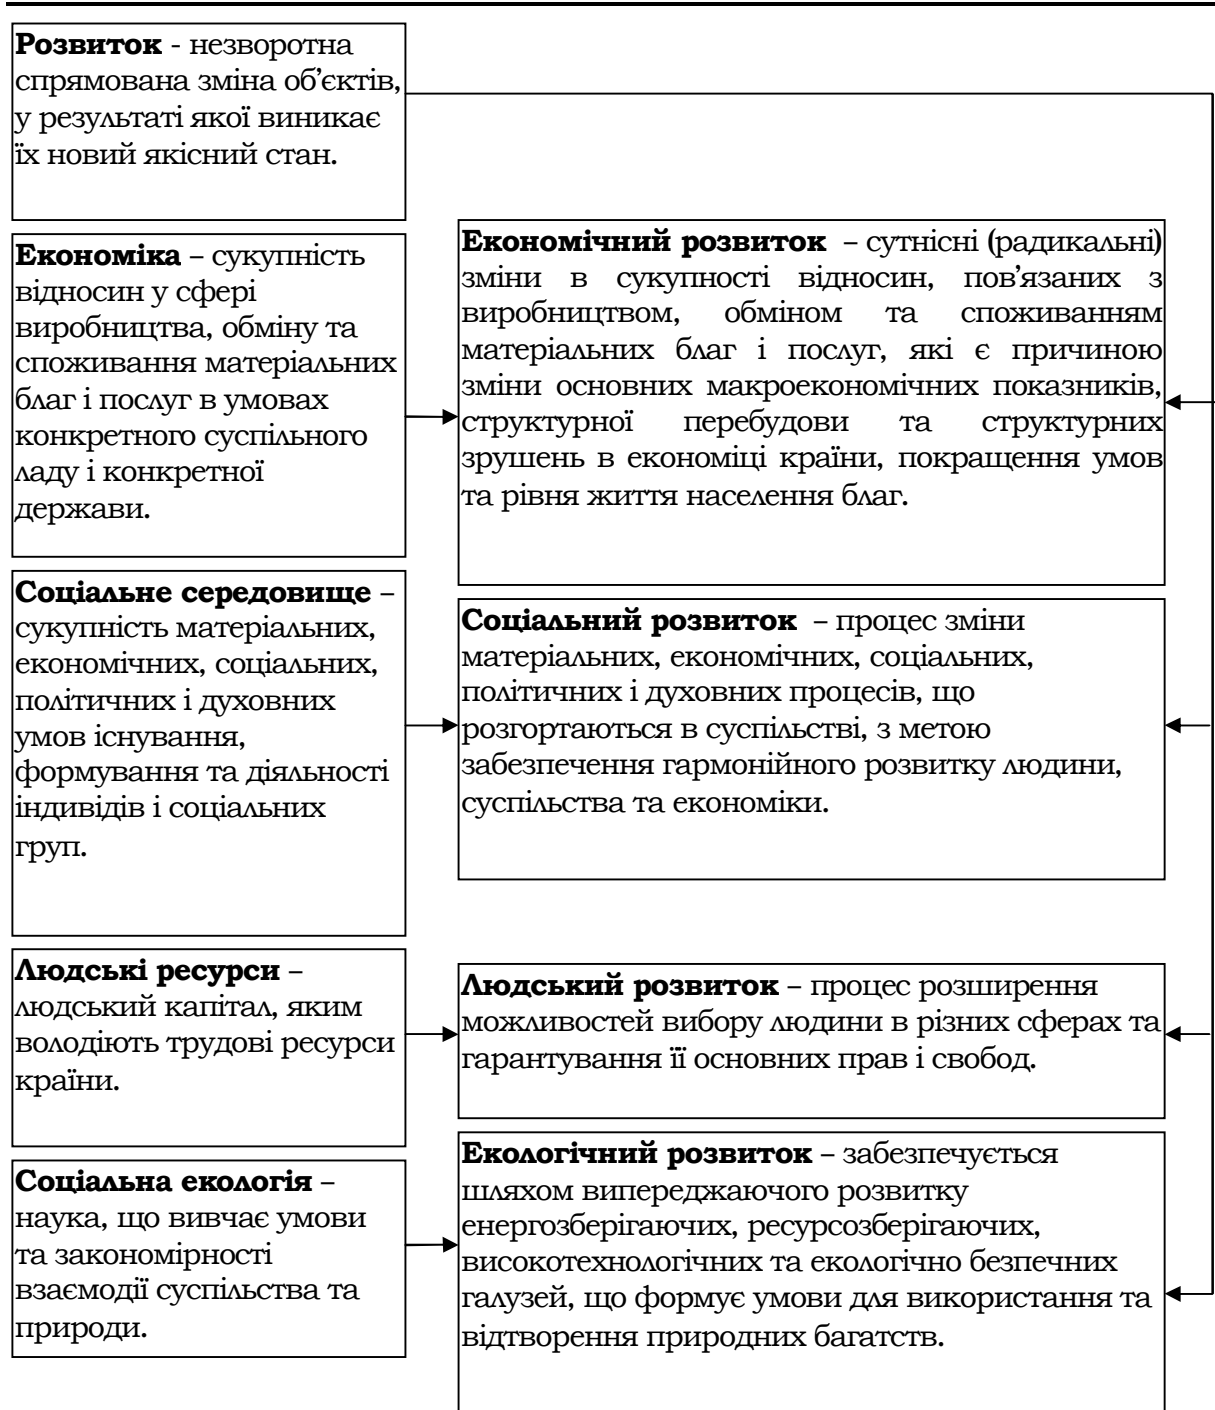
**Розвиток** - незворотна спрямована зміна об'єктів, у результаті якої виникає їх новий якісний стан.

**Економіка** – сукупність відносин у сфері виробництва, обміну та споживання матеріальних благ і послуг в умовах конкретного суспільного ладу і конкретної держави.

**Економічний розвиток** – сутнісні (радикальні) зміни в сукупності відносин, пов'язаних з виробництвом, обміном та споживанням матеріальних благ і послуг, які є причиною зміни основних макроекономічних показників, структурної перебудови та структурних зрушень в економіці країни, покращення умов та рівня життя населення благ.

**Соціальне середовище** – сукупність матеріальних, економічних, соціальних, політичних і духовних умов існування, формування та діяльності індивідів і соціальних груп.

**Соціальний розвиток** – процес зміни матеріальних, економічних, соціальних, політичних і духовних процесів, що розгортаються в суспільстві, з метою забезпечення гармонійного розвитку людини, суспільства та економіки.

**Людські ресурси** – людський капітал, яким володіють трудові ресурси країни.

**Людський розвиток** – процес розширення можливостей вибору людини в різних сферах та гарантування її основних прав і свобод.

**Соціальна екологія** – наука, що вивчає умови та закономірності взаємодії суспільства та природи.

**Екологічний розвиток** – забезпечується шляхом випереджаючого розвитку енергозберігаючих, ресурсозберігаючих, високотехнологічних та екологічно безпечних галузей, що формує умови для використання та відтворення природних багатств.